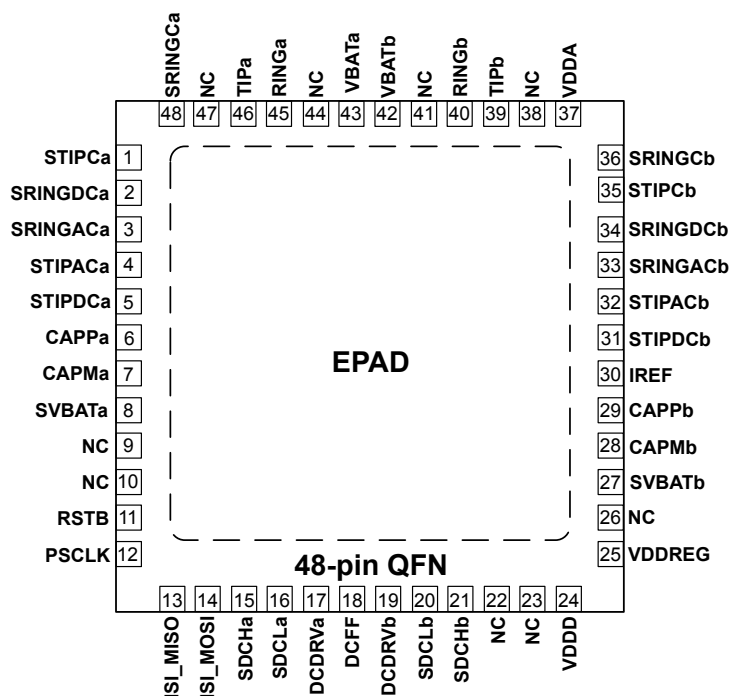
SRINGCa 48
NC 47
TIPa 46
RINGa 45
NC 44
VBATa 43
VBATb 42
NC 41
RINGb 40
TIPb 39
NC 38
VDDA 37

STIPCa 1
SRINGDCa 2
SRINGACa 3
STIPACa 4
STIPDCa 5
CAPPa 6
CAPMa 7
SVBATa 8
NC 9
NC 10
RSTB 11
PSCLK 12

36 SRINGCb
35 STIPCb
34 SRINGDCb
33 SRINGACb
32 STIPACb
31 STIPDCb
30 IREF
29 CAPPb
28 CAPMb
27 SVBATb
26 NC
25 VDDREG

EPAD

48-pin QFN

13 ISI_MISO
14 ISI_MOSI
15 SDCHa
16 SDCLa
17 DCDRVa
18 DCFF
19 DCDRVb
20 SDCLb
21 SDCHb
22 NC
23 NC
24 VDDD